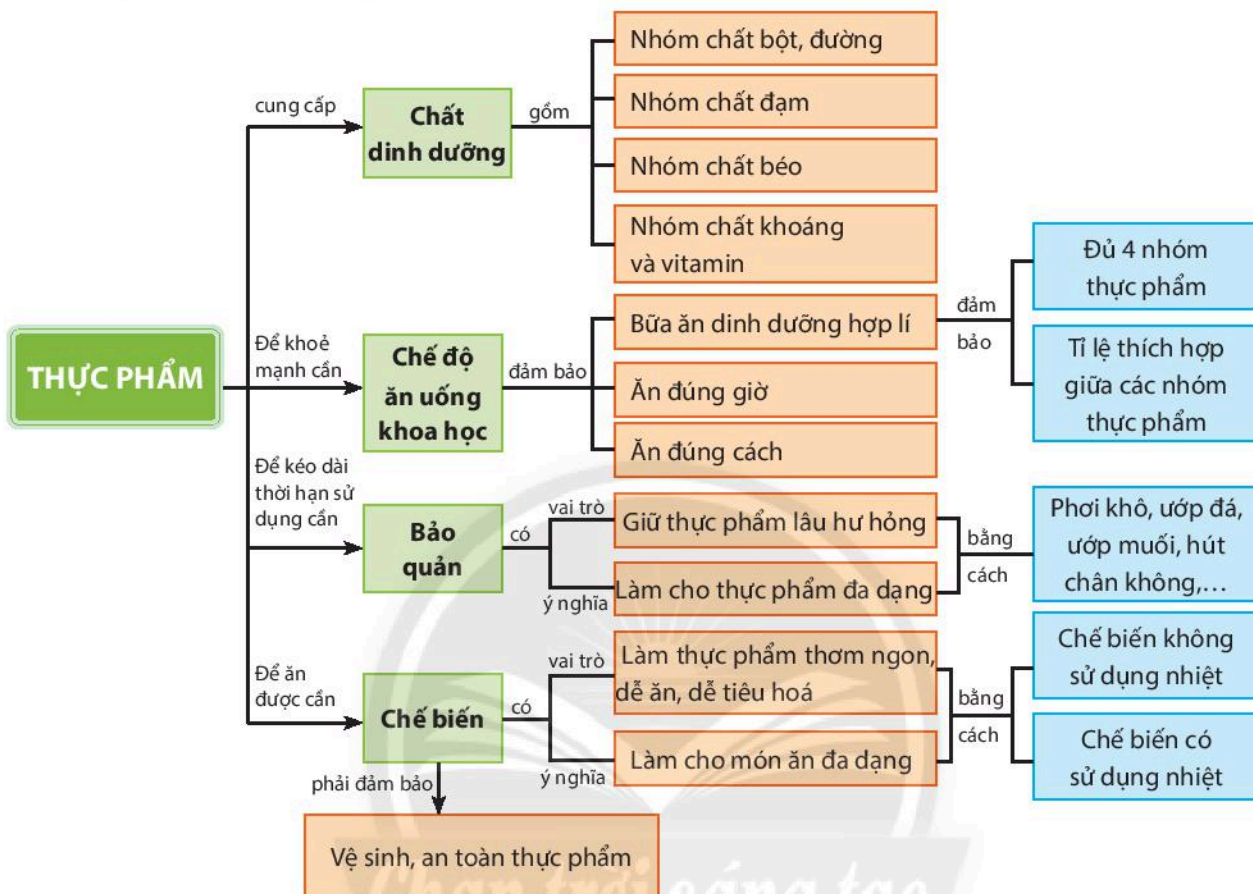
THỰC PHẨM

cung cấp
Chất dinh dưỡng
gồm
Nhóm chất bột, đường
Nhóm chất đạm
Nhóm chất béo
Nhóm chất khoáng và vitamin

Để khoẻ mạnh cần
Chế độ ăn uống khoa học
đảm bảo
Bữa ăn dinh dưỡng hợp lí
đảm bảo
Đủ 4 nhóm thực phẩm
Tỉ lệ thích hợp giữa các nhóm thực phẩm
Ăn đúng giờ
Ăn đúng cách

Để kéo dài thời hạn sử dụng cần
Bảo quản
có
vai trò
Giữ thực phẩm lâu hư hỏng
ý nghĩa
Làm cho thực phẩm đa dạng
bằng cách
Phơi khô, ướp đá, ướp muối, hút chân không,...

Để ăn được cần
Chế biến
có
vai trò
Làm thực phẩm thơm ngon, dễ ăn, dễ tiêu hoá
ý nghĩa
Làm cho món ăn đa dạng
bằng cách
Chế biến không sử dụng nhiệt
Chế biến có sử dụng nhiệt

phải đảm bảo
Vệ sinh, an toàn thực phẩm

Chân trời sáng tạo